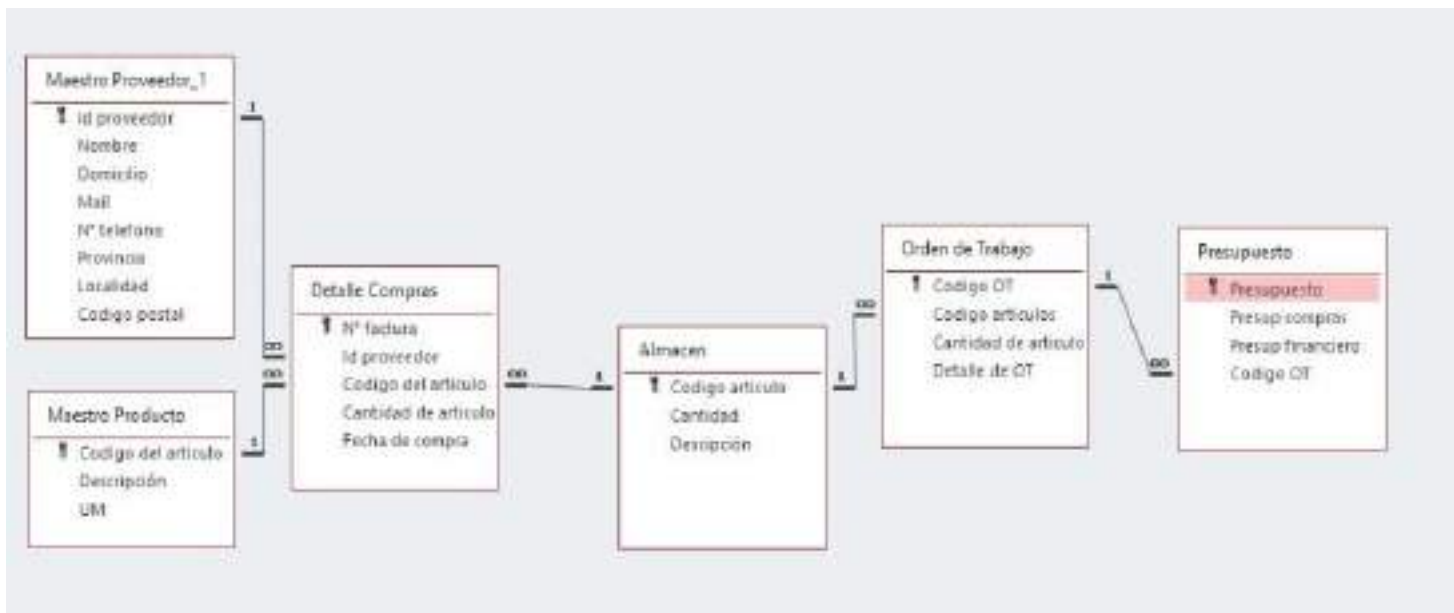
Maestro Proveedor_1
Id proveedor
Nombre
Domicilio
Mail
Nº telefono
Provincia
Localidad
Codigo postal

1
∞
∞
1

Maestro Producto
Codigo del articulo
Descripción
UM

Detalle Compras
Nº factura
Id proveedor
Codigo del articulo
Cantidad de articulo
Fecha de compra

∞
1

Almacen
Codigo articulo
Cantidad
Descipción

1
∞

Orden de Trabajo
Codigo OT
Codigo articulos
Cantidad de articulo
Detalle de OT

1
∞

Presupuesto
Presupuesto
Presup compras
Presup financiero
Codigo OT